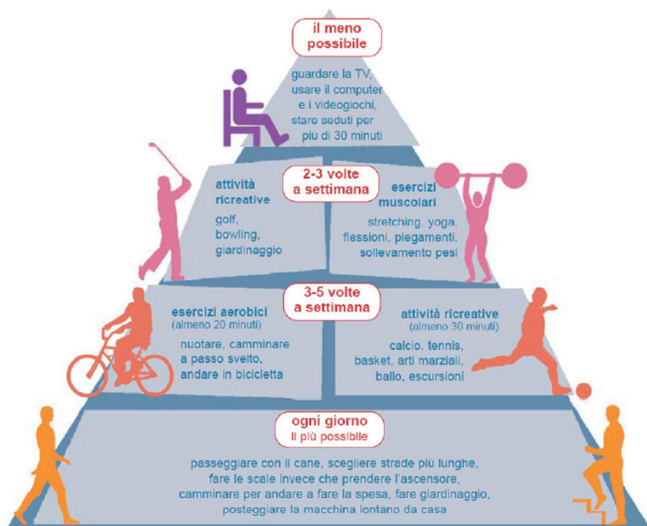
il meno possibile

guardare la TV, usare il computer e i videogiochi, stare seduti per più di 30 minuti

2-3 volte a settimana

attività ricreative
golf, bowling, giardinaggio

esercizi muscolari
stretching, yoga, flessioni, piegamenti, sollevamento pesi

3-5 volte a settimana

esercizi aerobici (almeno 20 minuti)
nuotare, camminare a passo svelto, andare in bicicletta

attività ricreative (almeno 30 minuti)
calcio, tennis, basket, arti marziali, ballo, escursioni

ogni giorno
il più possibile

passeggiare con il cane, scegliere strade più lunghe, fare le scale invece che prendere l'ascensore, camminare per andare a fare la spesa, fare giardinaggio, posteggiare la macchina lontano da casa